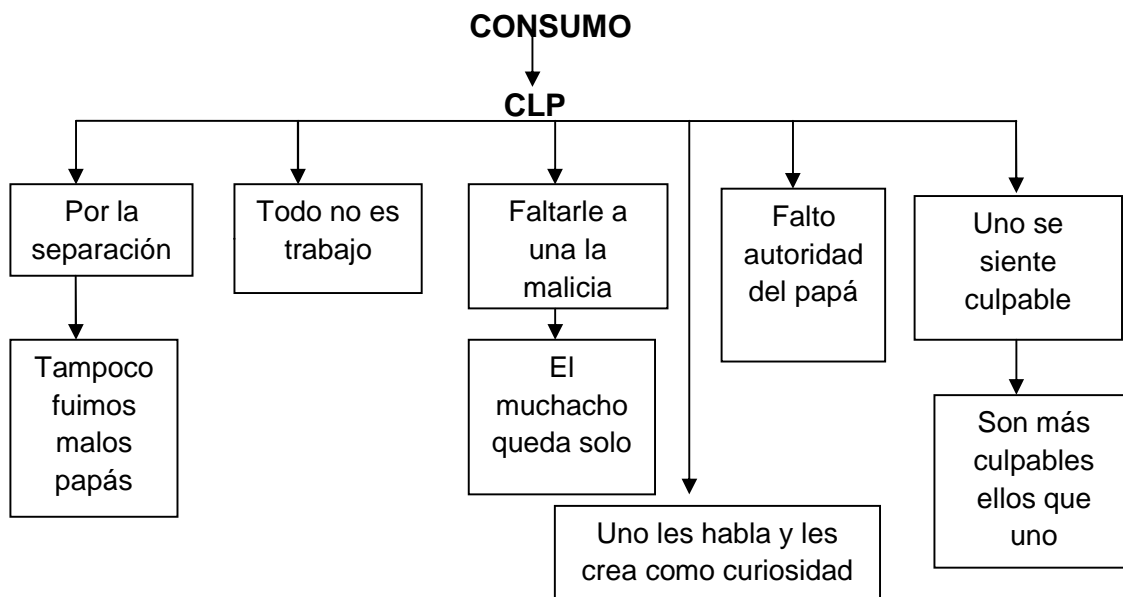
CONSUMO

CLP

Por la separación

Tampoco fuimos malos papás

Todo no es trabajo

Faltarle a una la malicia

El muchacho queda solo

Uno les habla y les crea como curiosidad

Falto autoridad del papá

Uno se siente culpable

Son más culpables ellos que uno